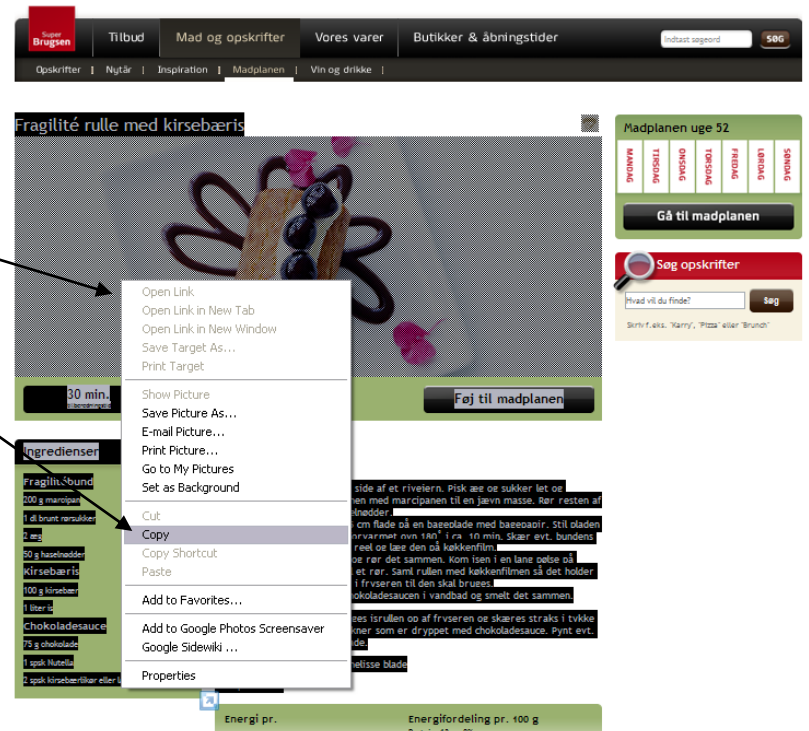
Super Brugsen

Tilbud | Mad og opskrifter | Vores varer | Butikker & åbningstider

Indtast søgeord SØG

Opskrifter | Nytår | Inspiration | Madplanen | Vin og drikke |

Fragilité rulle med kirsebæris

30 min.

Føj til madplanen

Ingredienser

Fragilitébund

100 g marcipan

1 dl brunt rørsukker

2 æg

50 g hasselnødder

Kirsebæris

100 g kirsebær

1 liter is

Chokoladesauce

75 g chokolade

1 spsk Nutella

2 spsk kirsebærlikør eller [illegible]

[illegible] side af et riveiern. Pisk æg og sukker let og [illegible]men med marcipanen til en jævn masse. Rør resten af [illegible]elnødder. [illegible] cm flade på en bagepladе med bagepapir. Stil pladen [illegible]orvarmet ovn 180° i ca. 10 min. Skær evt. bundens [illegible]reel og læg den på køkkenfilm. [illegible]be rør det sammen. Kom isen i en lang pølse på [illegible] et rør. Saml rullen med køkkenfilmen så det holder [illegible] i fryseren til den skal bruges. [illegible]okoladesaucen i vandbad og smelt det sammen.

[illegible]ees isrullen op af fryseren og skæres straks i tykke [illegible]kner som er dryppet med chokoladesauce. Pynt evt. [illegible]ade

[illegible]nelisse blade

Open Link
Open Link in New Tab
Open Link in New Window
Save Target As...
Print Target
Show Picture
Save Picture As...
E-mail Picture...
Print Picture...
Go to My Pictures
Set as Background
Cut
Copy
Copy Shortcut
Paste
Add to Favorites...
Add to Google Photos Screensaver
Google Sidewiki ...
Properties

Madplanen uge 52

MANDAG | TIRSDAG | ONSDAG | TORSDAG | FREDAG | LØRDAG | SØNDAG

Gå til madplanen

Søg opskrifter

Hvad vil du finde?

Søg

Skriv f.eks. "Karry", "Pizza" eller "Brunch"

Energi pr.

Energifordeling pr. 100 g